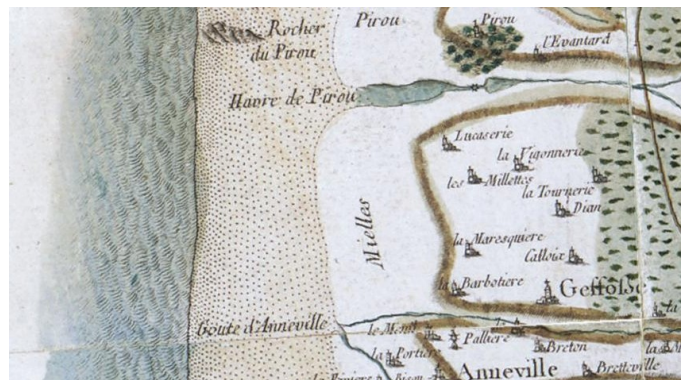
Rocher du Pirou

Pirou

Pirou

l'Evantard

Havre de Pirou

Lucaserie

la Vigonnerie

les Millettes

la Tournerie

Dian

Mielles

la Maresquiere

Calloüe

la Barbotiere

Geffolse

Goute d'Anneville

le Mesnil

Palliere

Breton

la Portiere

Anneville

Bretteville

la Poriere

Bien

la